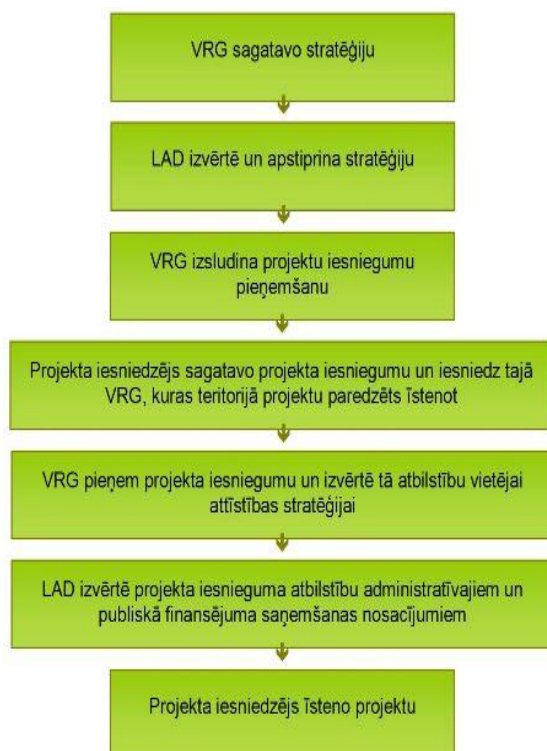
VRG sagatavo stratēģiju

LAD izvērtē un apstiprina stratēģiju

VRG izsludina projektu iesniegumu pieņemšanu

Projekta iesniedzējs sagatavo projekta iesniegumu un iesniedz tajā VRG, kuras teritorijā projektu paredzēts īstenot

VRG pieņem projekta iesniegumu un izvērtē tā atbilstību vietējai attīstības stratēģijai

LAD izvērtē projekta iesnieguma atbilstību administratīvajiem un publiskā finansējuma saņemšanas nosacījumiem

Projekta iesniedzējs īsteno projektu